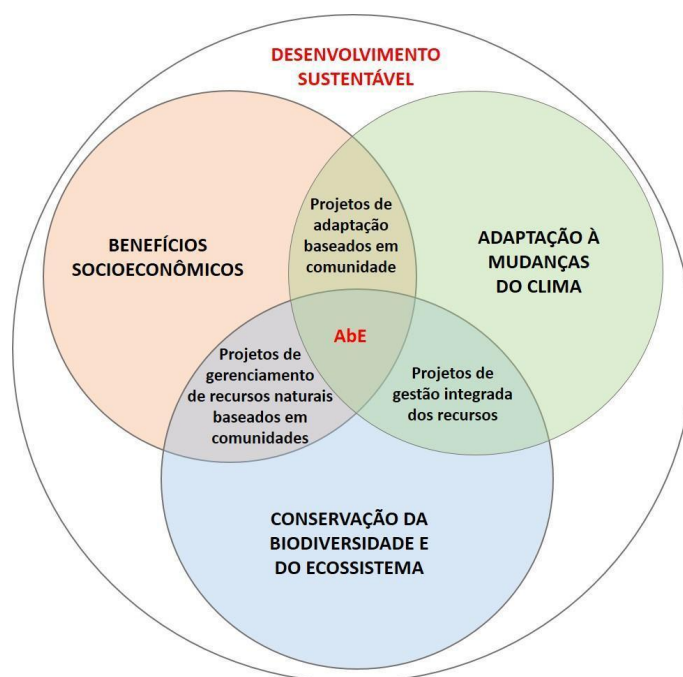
DESENVOLVIMENTO SUSTENTÁVEL

BENEFÍCIOS SOCIOECONÔMICOS

Projetos de adaptação baseados em comunidade

ADAPTAÇÃO À MUDANÇAS DO CLIMA

AbE

Projetos de gerenciamento de recursos naturais baseados em comunidades

Projetos de gestão integrada dos recursos

CONSERVAÇÃO DA BIODIVERSIDADE E DO ECOSSISTEMA